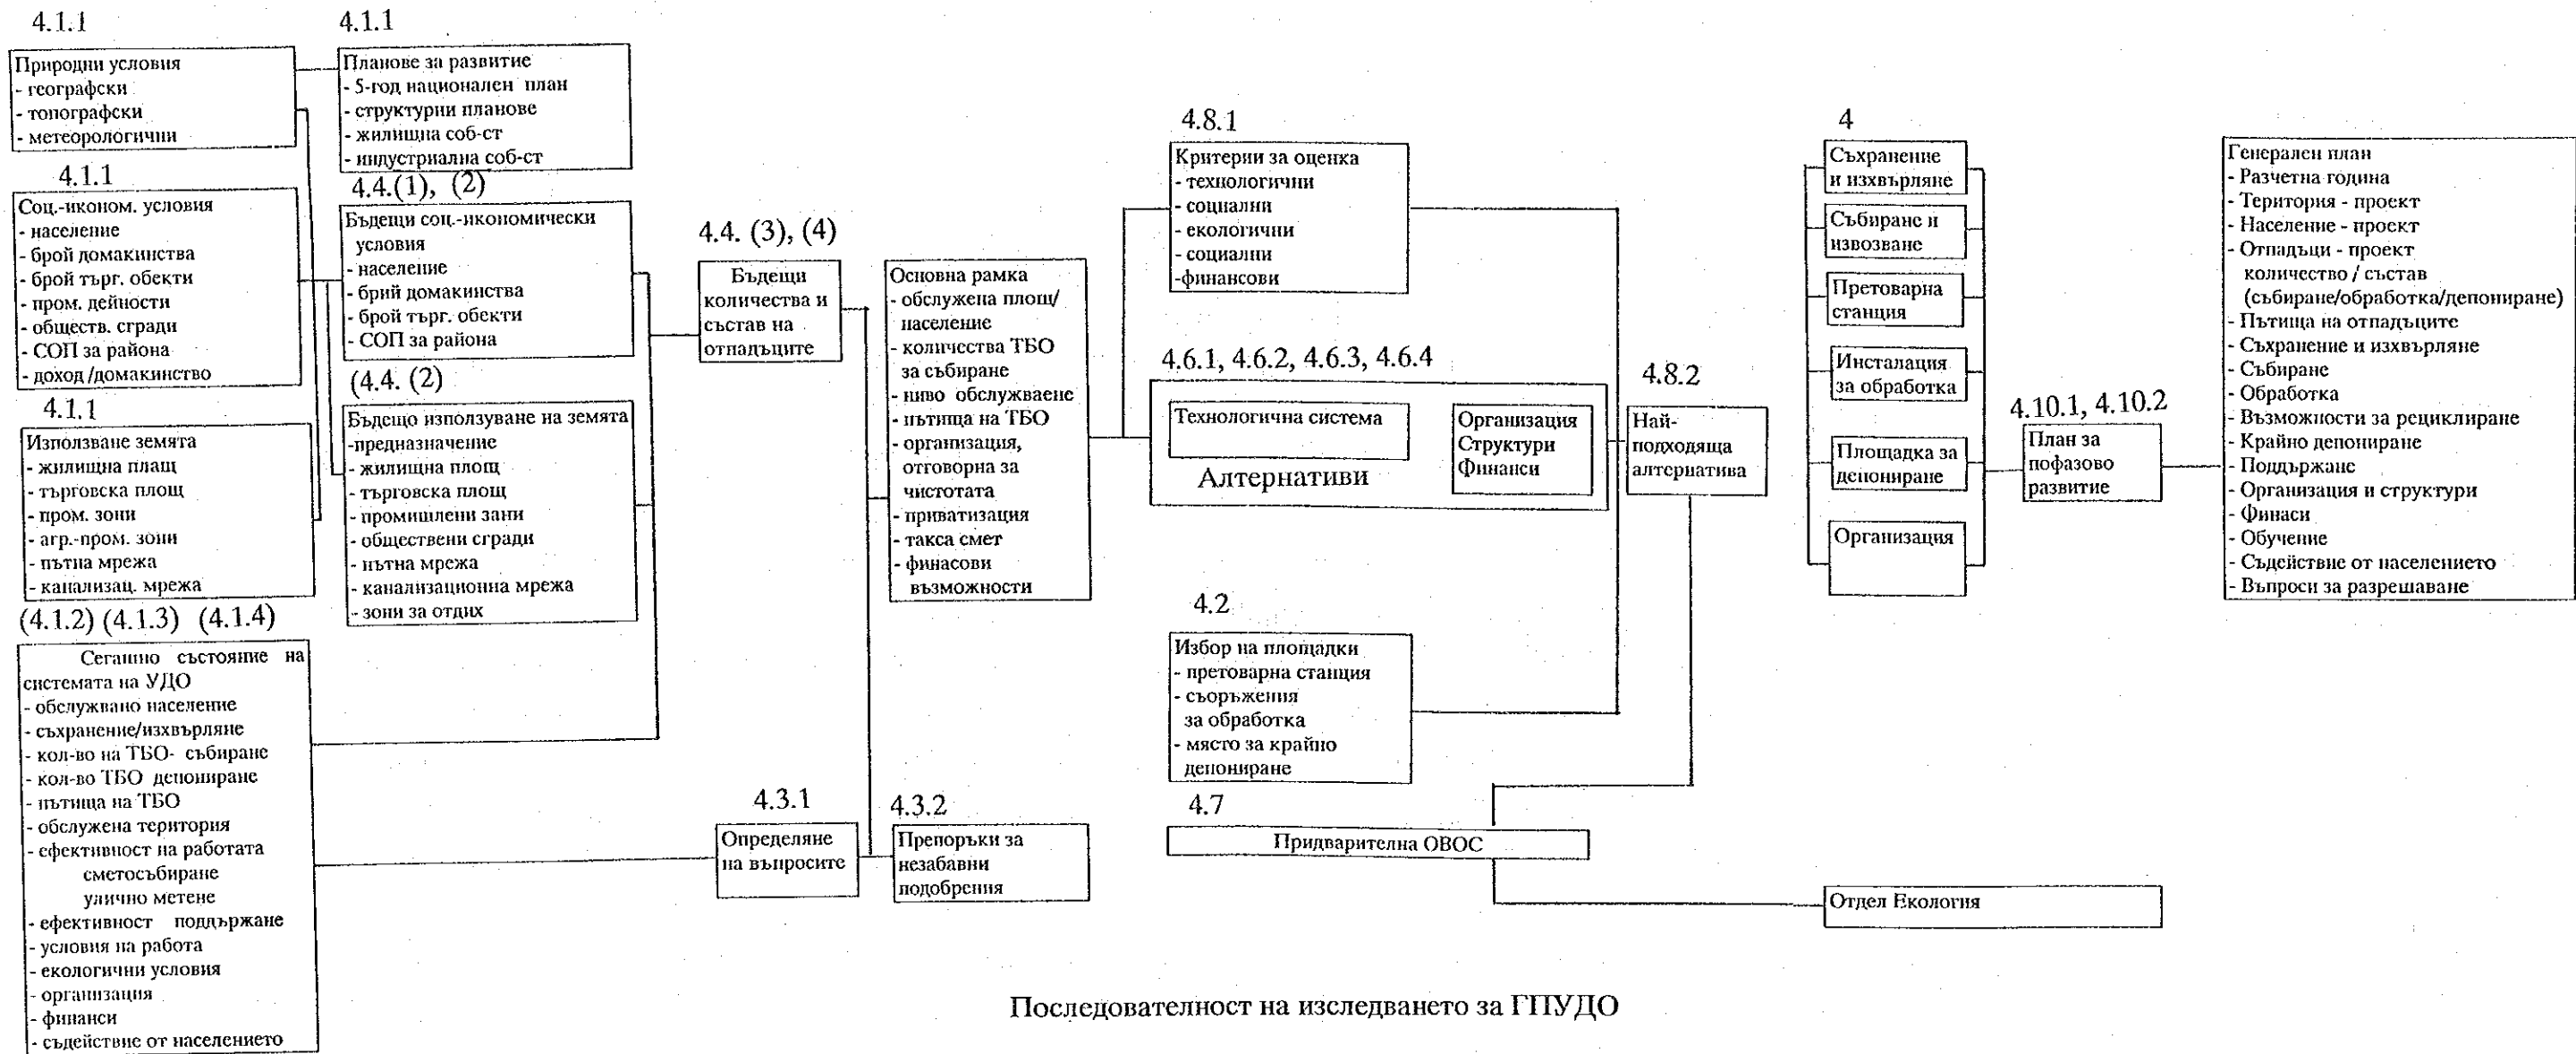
4.1.1
Природни условия
- географски
- топографски
- метеорологични

4.1.1
Планове за развитие
- 5-год национален план
- структурни планове
- жилищна соб-ст
- индустриална соб-ст

4.1.1
Соц.-иконом. условия
- население
- брой домакинства
- брой търг. обекти
- пром. дейности
- обществ. сгради
- СОП за района
- доход /домакинство

4.4.(1), (2)
Бъдещи соц.-икономически условия
- население
- брий домакинства
- брой търг. обекти
- СОП за района

4.1.1
Използване земята
- жилищна плащ
- търговска площ
- пром. зони
- агр.-пром. зони
- пътна мрежа
- канализац. мрежа

(4.4. (2)
Бъдещо използване на земята
-предназначение
- жилищна площ
- търговска площ
- промишлени зани
- обществени сгради
- пътна мрежа
- канализационна мрежа
- зони за отдих

(4.1.2) (4.1.3) (4.1.4)
Сегашно състояние на системата на УДО
- обслужвано население
- съхранение/изхвърляне
- кол-во на ТБО- събиране
- кол-во ТБО депониране
- пътища на ТБО
- обслужена територия
- ефективност на работата
сметосъбиране
улично метене
- ефективност поддържане
- условия на работа
- екологични условия
- организация
- финанси
- съдействие от населението

4.4. (3), (4)
Бъдещи количества и състав на отпадъците

Основна рамка
- обслужена площ/ население
- количества ТБО за събиране
- ниво обслужване
- пътища на ТБО
- организация, отговорна за чистотата
- приватизация
- такса смет
- финасови възможности

4.3.1
Определяне на въпросите

4.3.2
Препоръки за незабавни подобрения

4.8.1
Критерии за оценка
- технологични
- социални
- екологични
- социални
-финансови

4.6.1, 4.6.2, 4.6.3, 4.6.4
Технологична система
Алтернативи
Организация
Структури
Финанси

4.2
Избор на площадки
- претоварна станция
- съоръжения за обработка
- място за крайно депониране

4.7
Придварителна ОВОС

4.8.2
Най-подходяща алтернатива

4
Съхранение и изхвърляне
Събиране и извозване
Претоварна станция
Инсталация за обработка
Площадка за депониране
Организация

4.10.1, 4.10.2
План за пофазово развитие

Генерален план
- Разчетна година
- Територия - проект
- Население - проект
- Отпадъци - проект количество / състав (събиране/обработка/депониране)
- Пътища на отпадъците
- Съхранение и изхвърляне
- Събиране
- Обработка
- Възможности за рециклиране
- Крайно депониране
- Поддържане
- Организация и структури
- Финаси
- Обучение
- Съдействие от населението
- Въпроси за разрешаване

Отдел Екология

Последователност на изследването за ГПУДО